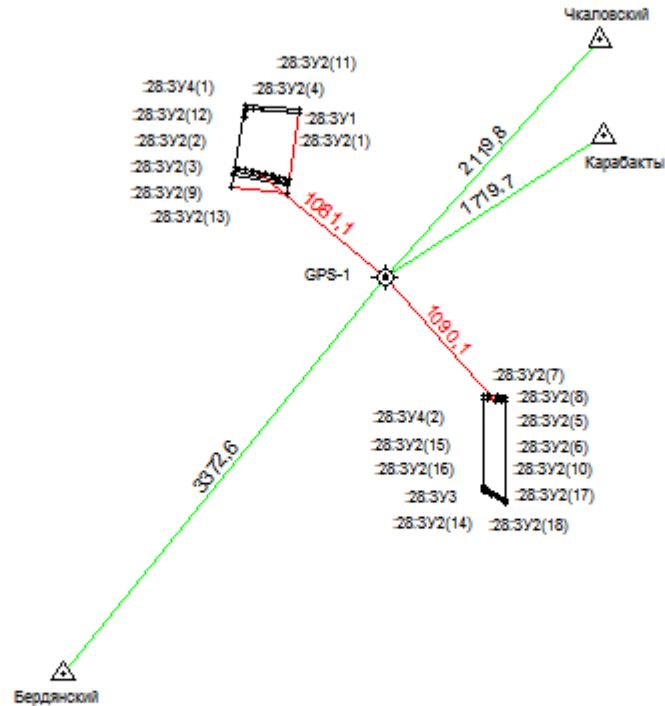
Чкаловский

:28:ЗУ2(11)
:28:ЗУ4(1)
:28:ЗУ2(4)
:28:ЗУ2(12)
:28:ЗУ1
:28:ЗУ2(2)
:28:ЗУ2(1)
:28:ЗУ2(3)
:28:ЗУ2(9)
:28:ЗУ2(13)

2119,8

Карабакты

1719,7

1081,1

GPS-1

1090,1

:28:ЗУ2(7)
:28:ЗУ2(8)
:28:ЗУ4(2)
:28:ЗУ2(5)
:28:ЗУ2(15)
:28:ЗУ2(6)
:28:ЗУ2(16)
:28:ЗУ2(10)
:28:ЗУ3
:28:ЗУ2(17)
:28:ЗУ2(14)
:28:ЗУ2(18)

3372,6

Бердянский